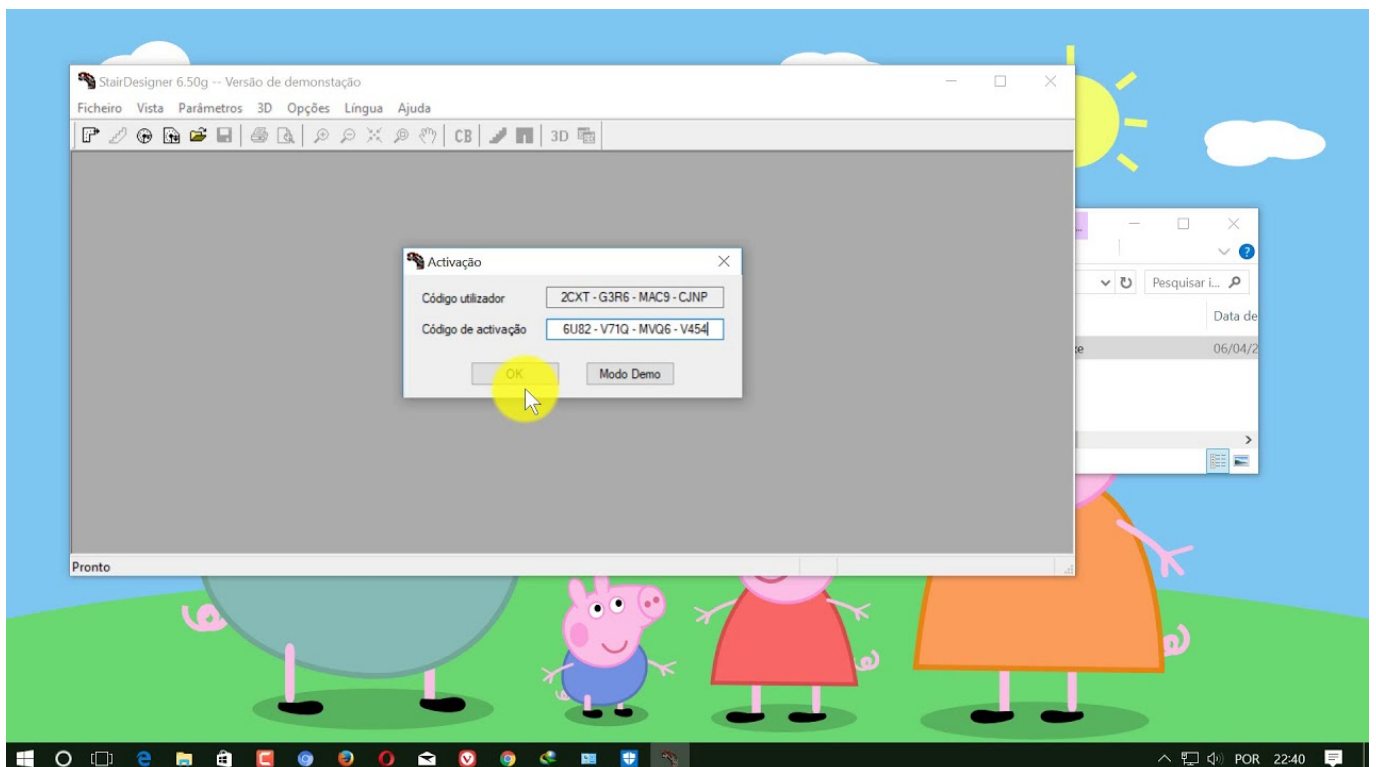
StairDesigner 6.50g -- Versão de demonstação

Ficheiro Vista Parâmetros 3D Opções Língua Ajuda

CB 3D

Activação

Código utilizador 2CXT - G3R6 - MAC9 - CJNP

Código de activação 6U82 - V71Q - MVQ6 - V454

OK Modo Demo

Pronto

Pesquisar i...

Data de

06/04/2

POR 22:40